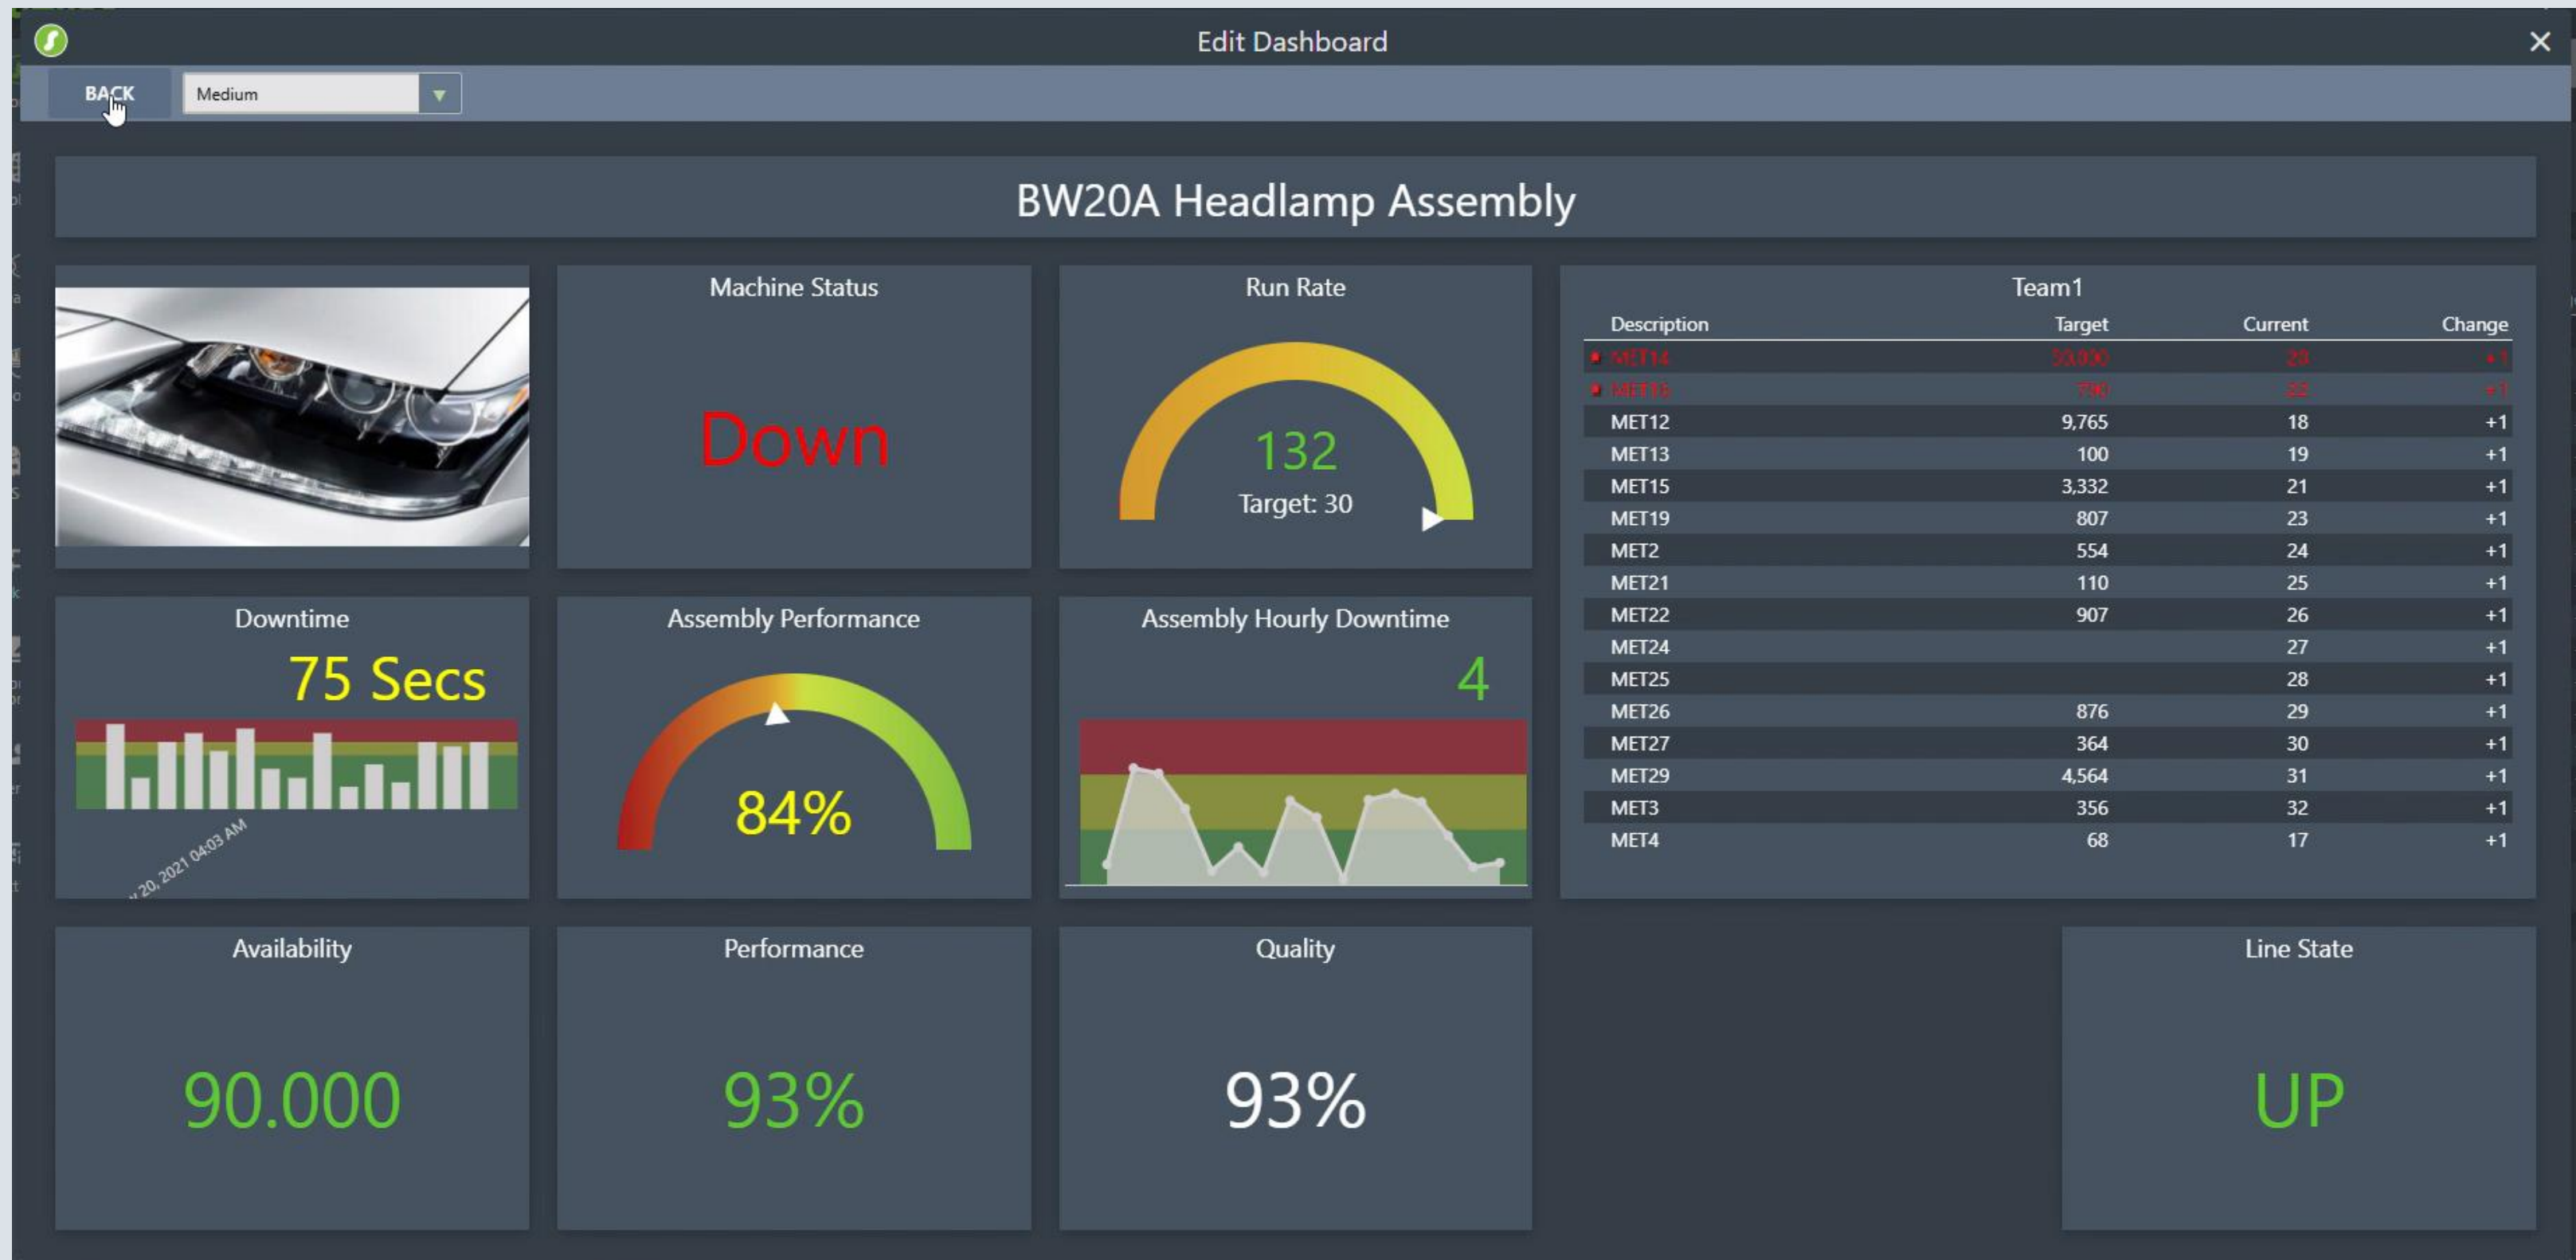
Edit Dashboard

BACK

Medium

BW20A Headlamp Assembly

Machine Status

Down

Run Rate

132

Target: 30

Team1

| Description | Target | Current | Change |
|---|---|---|---|
| MET14 | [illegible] | 28 | +1 |
| MET16 | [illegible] | 22 | +1 |
| MET12 | 9,765 | 18 | +1 |
| MET13 | 100 | 19 | +1 |
| MET15 | 3,332 | 21 | +1 |
| MET19 | 807 | 23 | +1 |
| MET2 | 554 | 24 | +1 |
| MET21 | 110 | 25 | +1 |
| MET22 | 907 | 26 | +1 |
| MET24 | | 27 | +1 |
| MET25 | | 28 | +1 |
| MET26 | 876 | 29 | +1 |
| MET27 | 364 | 30 | +1 |
| MET29 | 4,564 | 31 | +1 |
| MET3 | 356 | 32 | +1 |
| MET4 | 68 | 17 | +1 |

Downtime

75 Secs

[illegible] 20, 2021 04:03 AM

Assembly Performance

84%

Assembly Hourly Downtime

4

Availability

90.000

Performance

93%

Quality

93%

Line State

UP